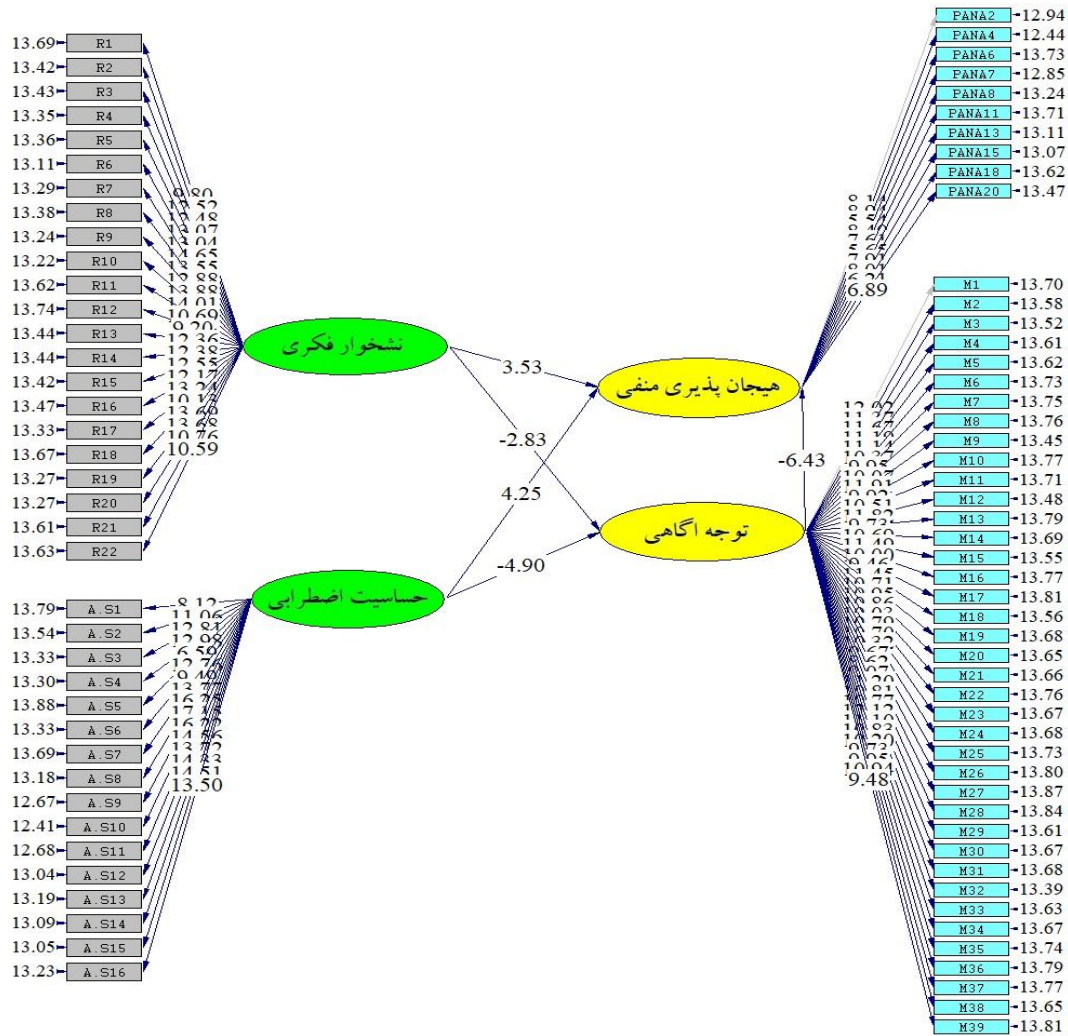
13.69 R1
13.42 R2
13.43 R3
13.35 R4
13.36 R5
13.11 R6
13.29 R7
13.38 R8
13.24 R9
13.22 R10
13.62 R11
13.74 R12
13.44 R13
13.44 R14
13.42 R15
13.47 R16
13.33 R17
13.67 R18
13.27 R19
13.27 R20
13.61 R21
13.63 R22

9.80
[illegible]
10.59

نشخوار فکری

13.79 A.S1
13.54 A.S2
13.33 A.S3
13.30 A.S4
13.88 A.S5
13.33 A.S6
13.69 A.S7
13.18 A.S8
12.67 A.S9
12.41 A.S10
12.68 A.S11
13.04 A.S12
13.19 A.S13
13.09 A.S14
13.05 A.S15
13.23 A.S16

8.12
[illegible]
13.50

حساسیت اضطرابی

3.53
-2.83
4.25
-4.90
-6.43

هیجان پذیری منفی

توجه اگاهی

PANA2 12.94
PANA4 12.44
PANA6 13.73
PANA7 12.85
PANA8 13.24
PANA11 13.71
PANA13 13.11
PANA15 13.07
PANA18 13.62
PANA20 13.47

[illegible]
6.89

M1 13.70
M2 13.58
M3 13.52
M4 13.61
M5 13.62
M6 13.73
M7 13.75
M8 13.76
M9 13.45
M10 13.77
M11 13.71
M12 13.48
M13 13.79
M14 13.69
M15 13.55
M16 13.77
M17 13.81
M18 13.56
M19 13.68
M20 13.65
M21 13.66
M22 13.76
M23 13.67
M24 13.68
M25 13.73
M26 13.80
M27 13.87
M28 13.84
M29 13.61
M30 13.67
M31 13.68
M32 13.39
M33 13.63
M34 13.67
M35 13.74
M36 13.79
M37 13.77
M38 13.65
M39 13.81

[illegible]
9.48